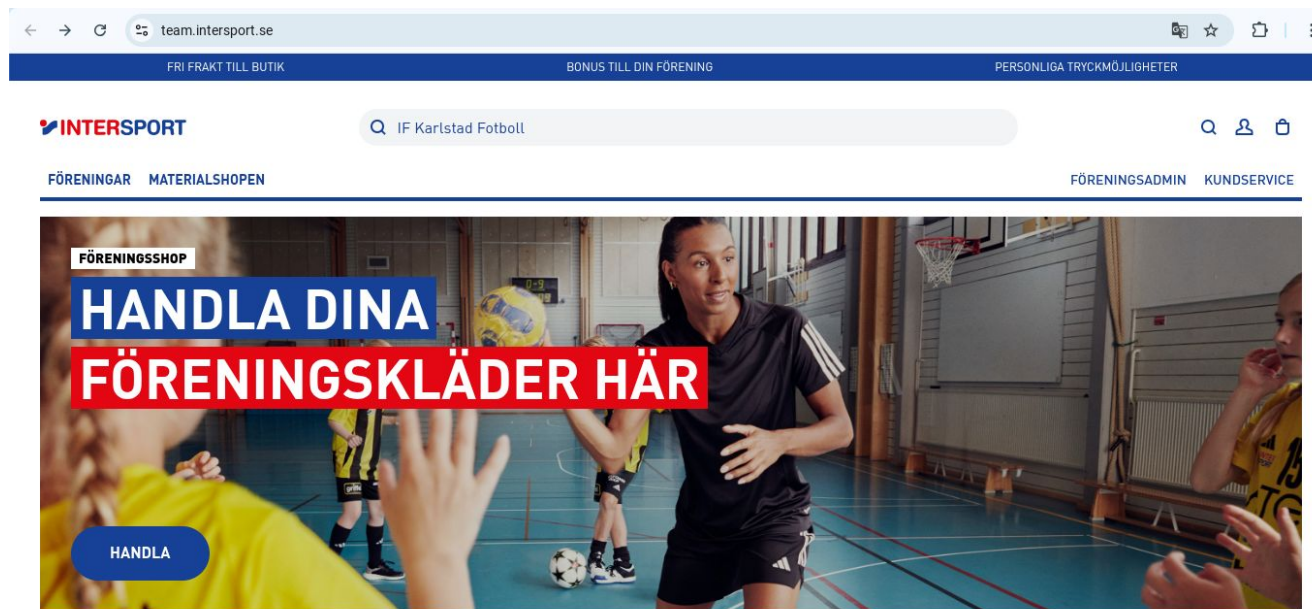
team.intersport.se

FRI FRAKT TILL BUTIK
BONUS TILL DIN FÖRENING
PERSONLIGA TRYCKMÖJLIGHETER

INTERSPORT

IF Karlstad Fotboll

FÖRENINGAR MATERIALSHOPEN
FÖRENINGSADMIN KUNDSERVICE

FÖRENINGSSHOP

HANDLA DINA
FÖRENINGSKLÄDER HÄR

HANDLA